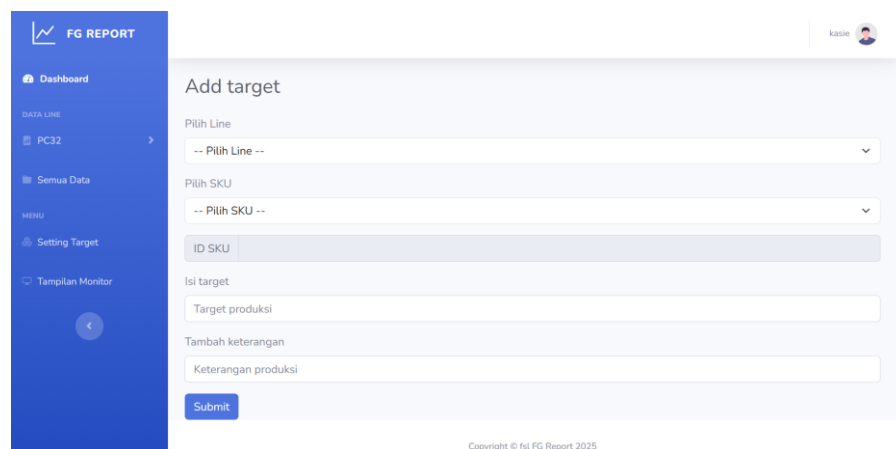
FG REPORT

Dashboard

DATA LINE

PC32

Semua Data

MENU

Setting Target

Tampilan Monitor

kasie

Add target

Pilih Line

-- Pilih Line --

Pilih SKU

-- Pilih SKU --

ID SKU

Isi target

Target produksi

Tambah keterangan

Keterangan produksi

Submit

Copyright © fsl FG Report 2025